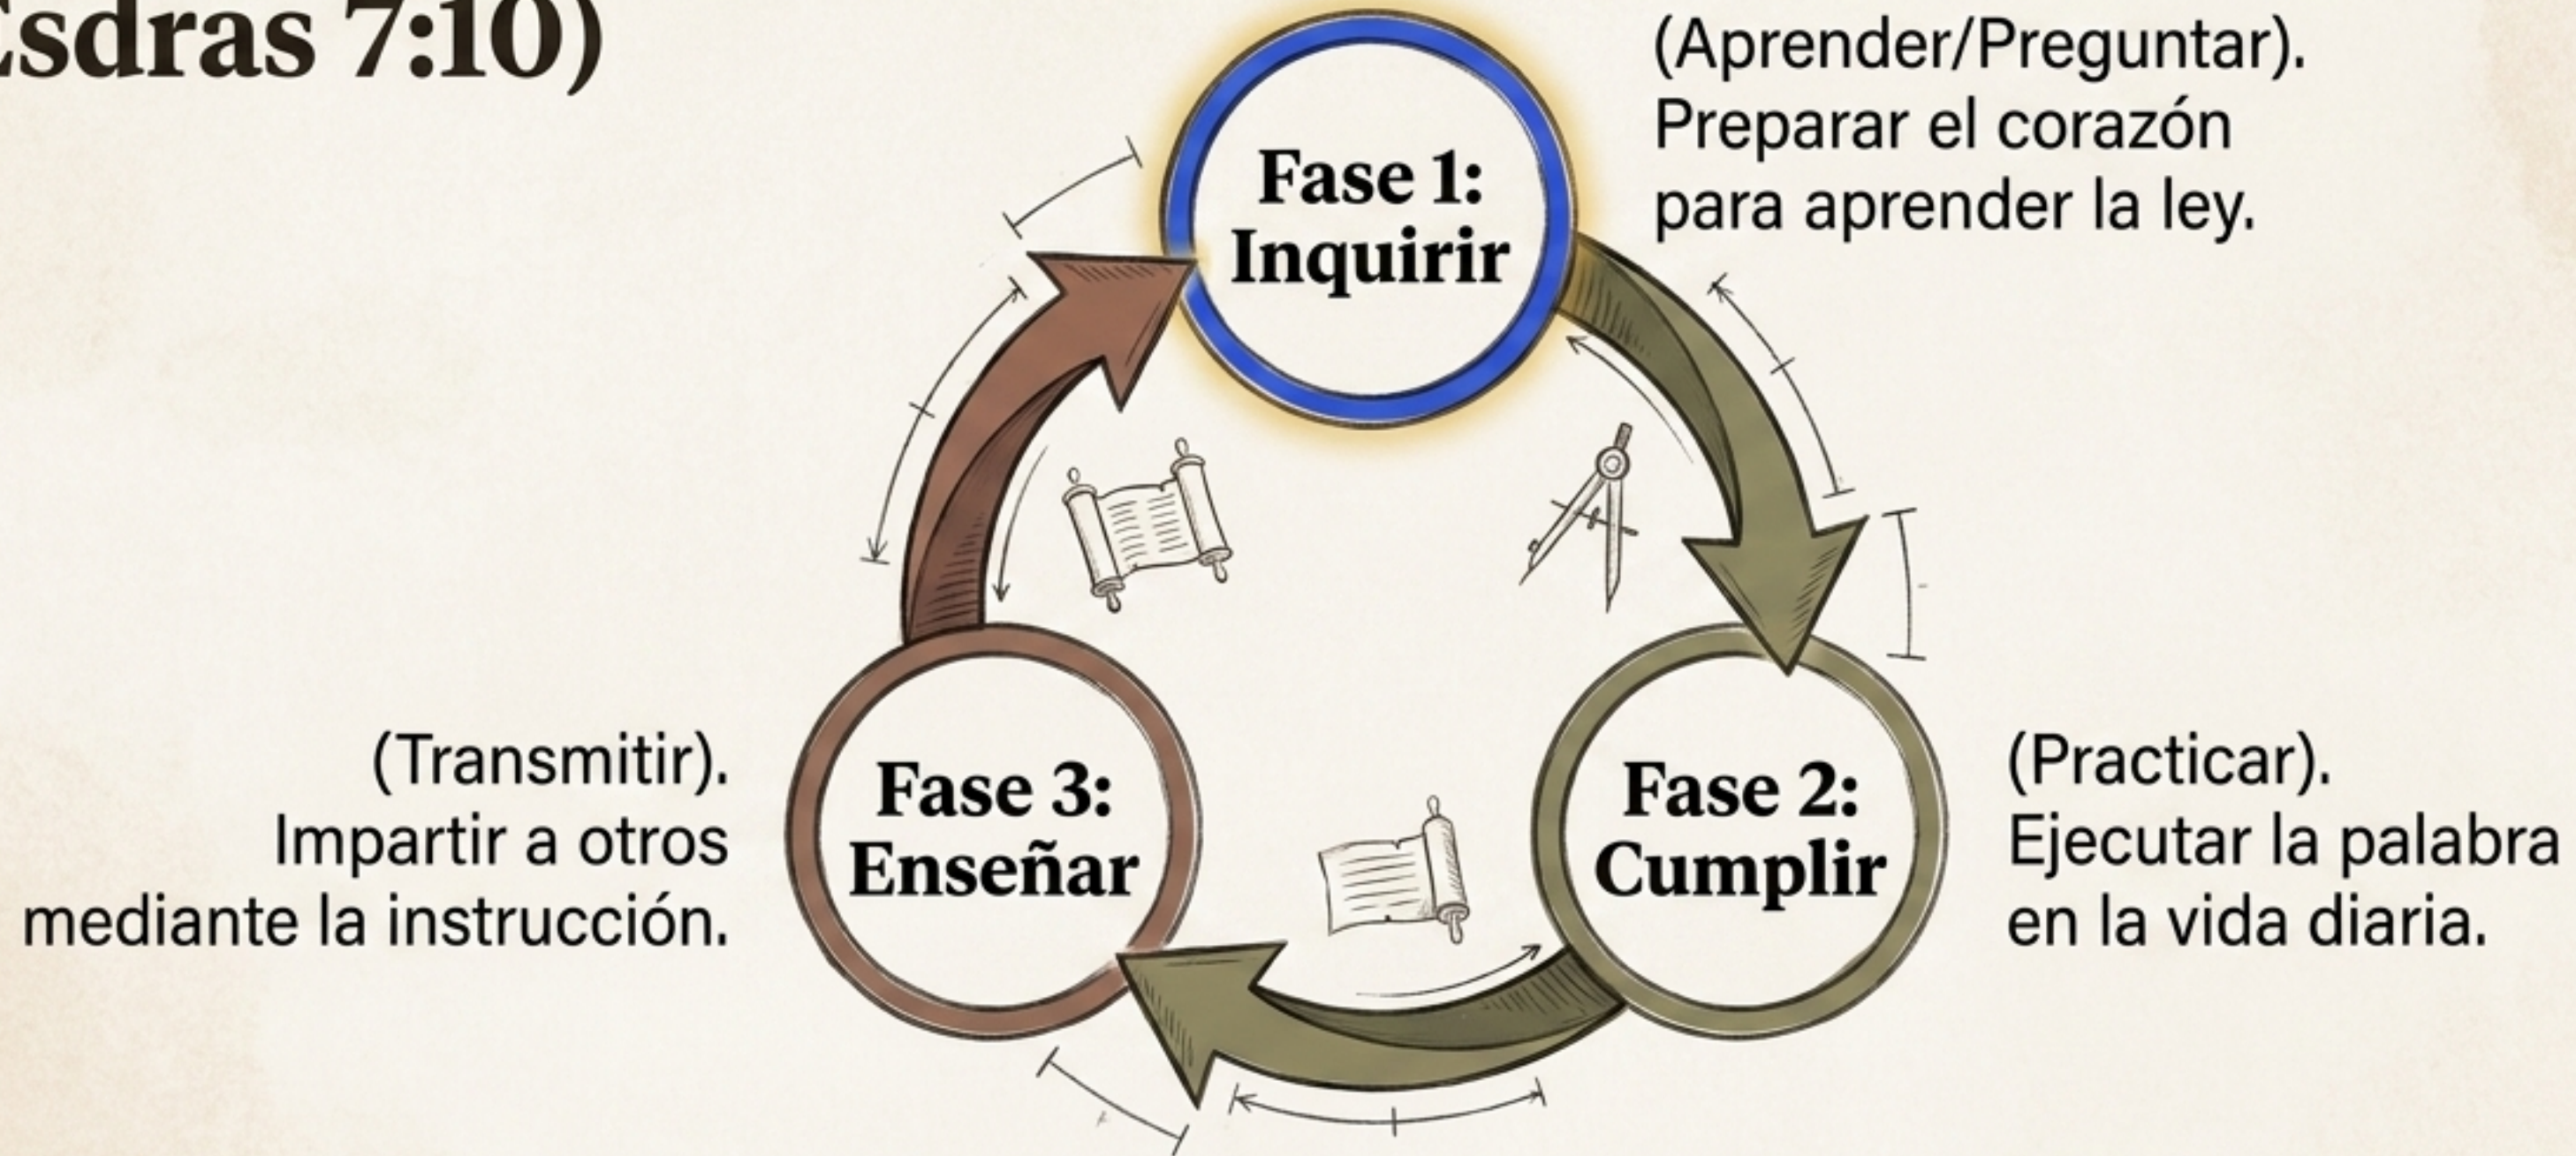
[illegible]sdras 7:10)

Fase 1: Inquirir

(Aprender/Preguntar). Preparar el corazón para aprender la ley.

(Transmitir). Impartir a otros mediante la instrucción.

Fase 3: Enseñar

Fase 2: Cumplir

(Practicar). Ejecutar la palabra en la vida diaria.